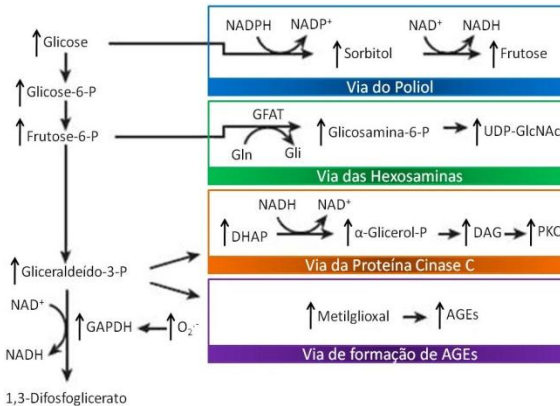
↑Glicose

↑Glicose-6-P

↑Frutose-6-P

↑Gliceraldeído-3-P

NAD⁺

NADH

↑GAPDH ← ↑$O_2^{\cdot-}$

1,3-Difosfoglicerato

NADPH NADP⁺ ↑Sorbitol NAD⁺ NADH ↑Frutose

Via do Poliol

GFAT ↑Glicosamina-6-P → ↑UDP-GlcNAc

Gln Gli

Via das Hexosaminas

NADH NAD⁺

↑DHAP → ↑α-Glicerol-P → ↑DAG → ↑PKC

Via da Proteína Cinase C

↑Metilglioxal → ↑AGEs

Via de formação de AGEs